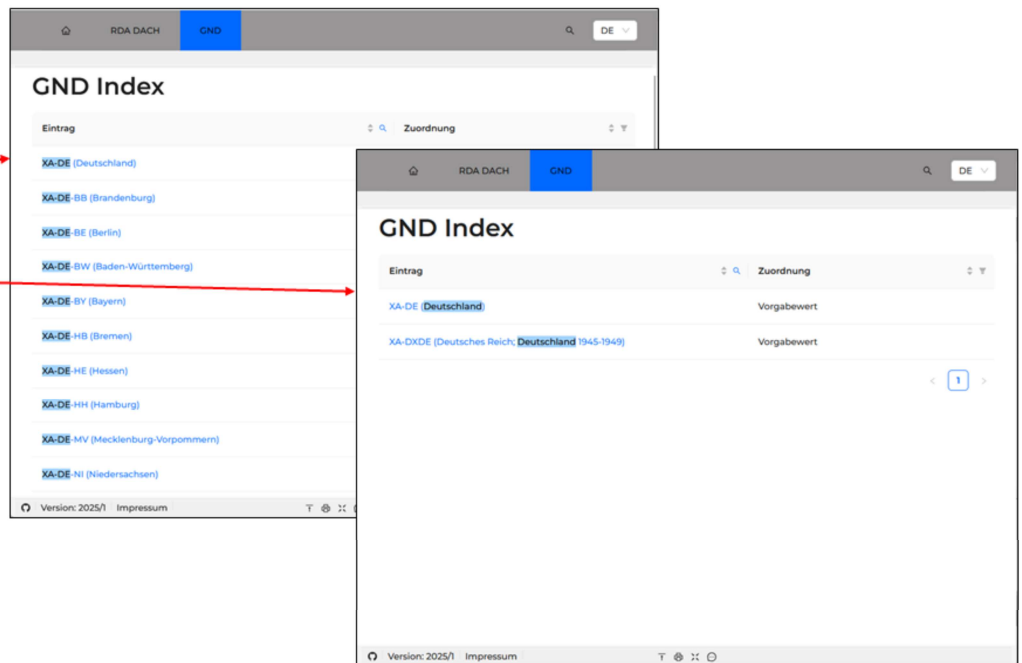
RDA DACH GND DE

GND Index

| Eintrag | Zuordnung |
|---|---|
| XA-DE (Deutschland) | |
| XA-DE-BB (Brandenburg) | |
| XA-DE-BE (Berlin) | |
| XA-DE-BW (Baden-Württemberg) | |
| XA-DE-BY (Bayern) | |
| XA-DE-HB (Bremen) | |
| XA-DE-HE (Hessen) | |
| XA-DE-HH (Hamburg) | |
| XA-DE-MV (Mecklenburg-Vorpommern) | |
| XA-DE-NI (Niedersachsen) | |

Version: 2025/1 Impressum

RDA DACH GND DE

GND Index

| Eintrag | Zuordnung |
|---|---|
| XA-DE (Deutschland) | Vorgabewert |
| XA-DXDE (Deutsches Reich; Deutschland 1945-1949) | Vorgabewert |

< 1 >

Version: 2025/1 Impressum